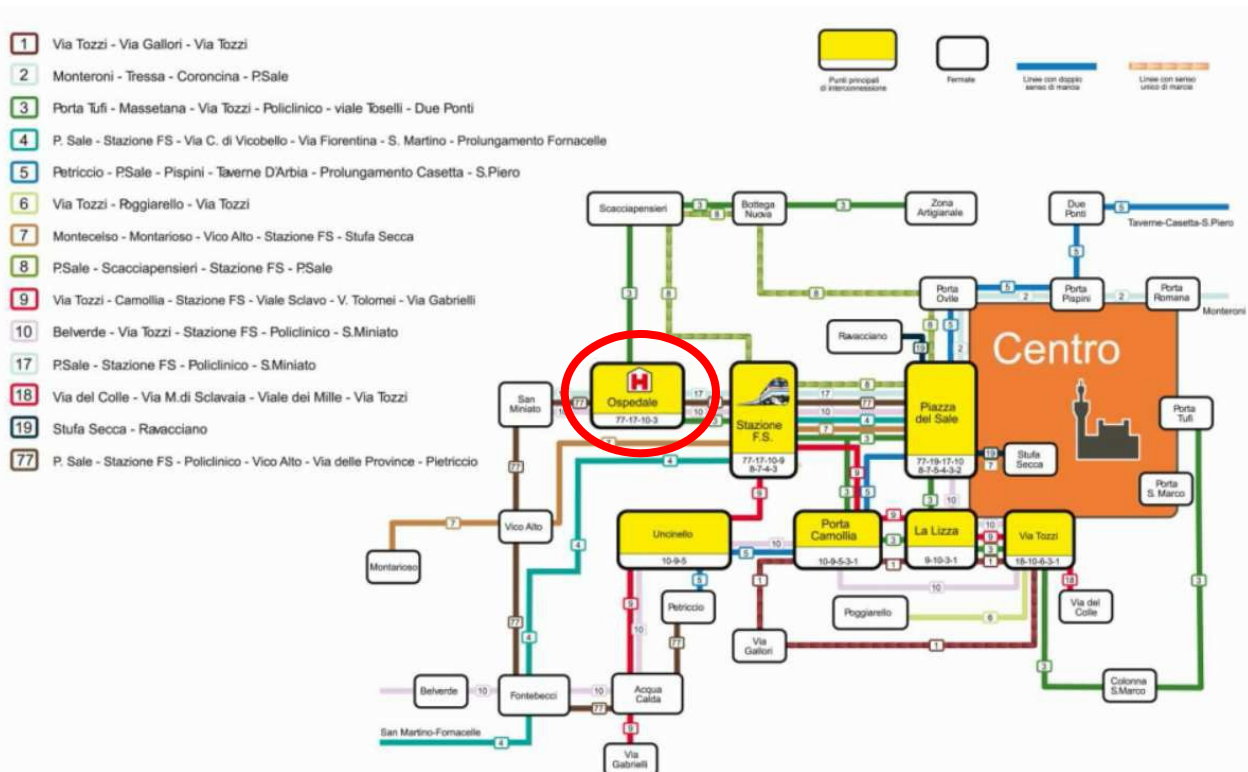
1 Via Tozzi - Via Gallori - Via Tozzi
2 Monteroni - Tressa - Coroncina - P.Sale
3 Porta Tufi - Massetana - Via Tozzi - Policlinico - viale Toselli - Due Ponti
4 P. Sale - Stazione FS - Via C. di Vicobello - Via Fiorentina - S. Martino - Prolungamento Fornacelle
5 Petriccio - P.Sale - Pispini - Taverne D'Arbia - Prolungamento Casetta - S.Piero
6 Via Tozzi - Poggiarello - Via Tozzi
7 Montecelso - Montarioso - Vico Alto - Stazione FS - Stufa Secca
8 P.Sale - Scacciapensieri - Stazione FS - P.Sale
9 Via Tozzi - Camollia - Stazione FS - Viale Sclavo - V. Tolomei - Via Gabrielli
10 Belverde - Via Tozzi - Stazione FS - Policlinico - S.Miniato
17 P.Sale - Stazione FS - Policlinico - S.Miniato
18 Via del Colle - Via M.di Sclavaia - Viale dei Mille - Via Tozzi
19 Stufa Secca - Ravacciano
77 P. Sale - Stazione FS - Policlinico - Vico Alto - Via delle Province - Pietriccio

Punti principali di interconnessione
Fermate
Linee con doppio senso di marcia
Linee con senso unico di marcia

Scacciapensieri
Bottega Nuova
Zona Artigianale
Due Ponti
Taverne-Casetta-S.Piero
Porta Ovile
Porta Pispini
Porta Romana
Monteroni
Ravacciano
Centro
San Miniato
Ospedale
77-17-10-3
Stazione F.S.
77-17-10-9 8-7-4-3
Piazza del Sale
77-19-17-10 8-7-5-4-3-2
Stufa Secca
Porta Tufi
Porta S. Marco
Vico Alto
Montarioso
Uncinello
10-9-5
Porta Camollia
10-9-5-3-1
La Lizza
9-10-3-1
Via Tozzi
18-10-6-3-1
Via del Colle
Petriccio
Poggiarello
Via Gallori
Belverde
Fontebecci
Acqua Calda
Colonna S.Marco
San Martino-Fornacelle
Via Gabrielli